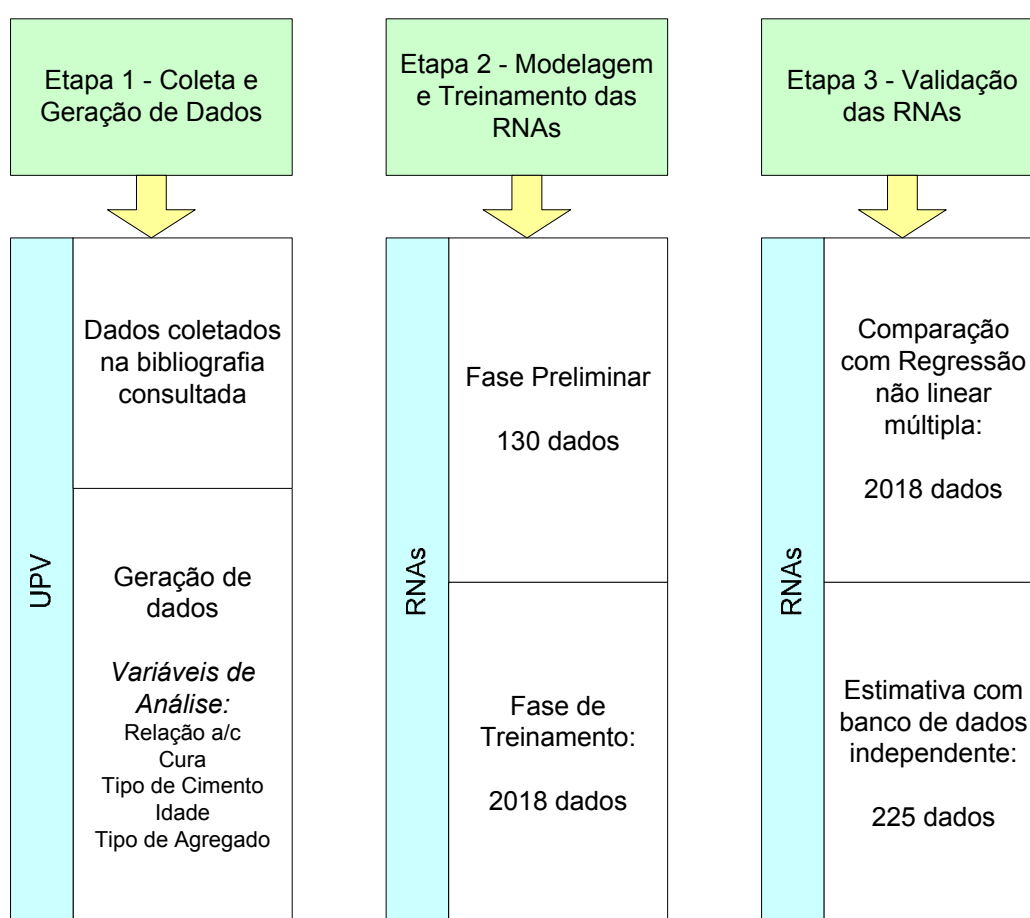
Etapa 1 - Coleta e Geração de Dados

UPV

Dados coletados na bibliografia consultada

Geração de dados

*Variáveis de Análise:*
Relação a/c
Cura
Tipo de Cimento
Idade
Tipo de Agregado

Etapa 2 - Modelagem e Treinamento das RNAs

RNAs

Fase Preliminar

130 dados

Fase de Treinamento:

2018 dados

Etapa 3 - Validação das RNAs

RNAs

Comparação com Regressão não linear múltipla:

2018 dados

Estimativa com banco de dados independente:

225 dados